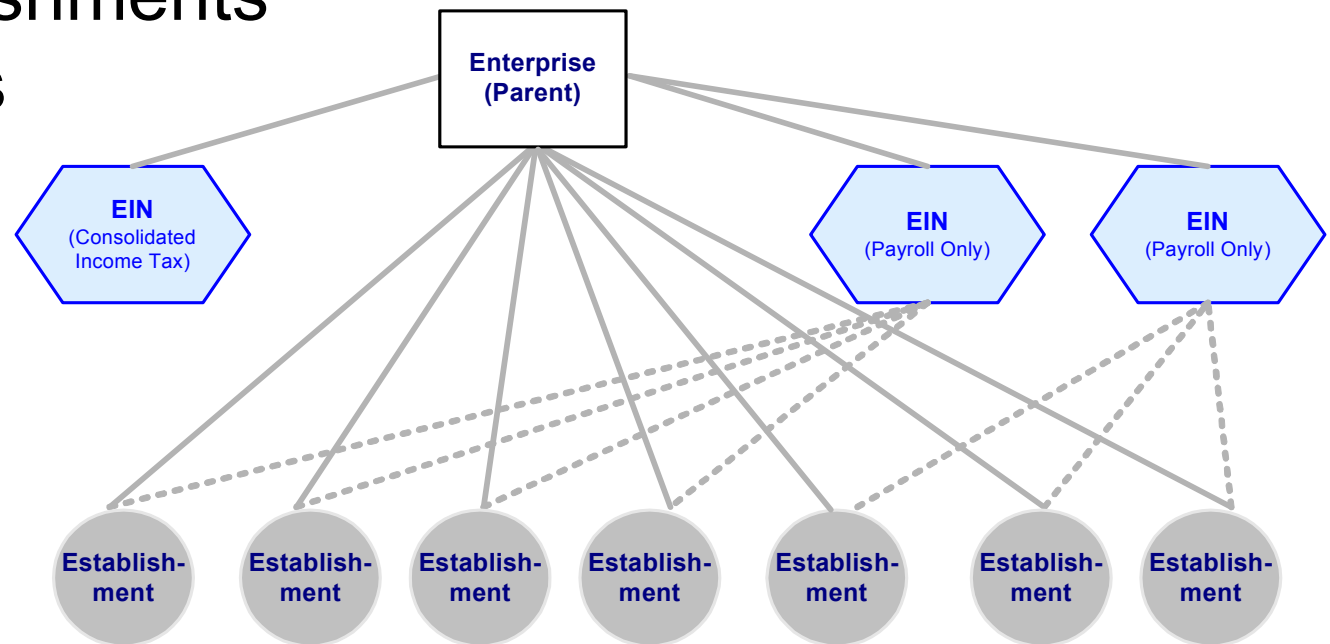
shments
s

Enterprise (Parent)

EIN (Consolidated Income Tax)

EIN (Payroll Only)

EIN (Payroll Only)

Establish-ment

Establish-ment

Establish-ment

Establish-ment

Establish-ment

Establish-ment

Establish-ment